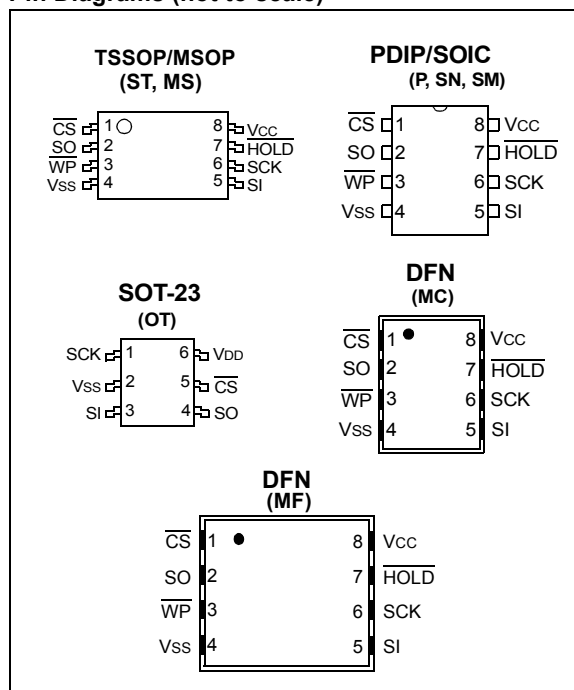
Pin Diagrams (not to scale)

TSSOP/MSOP
(ST, MS)

$\overline{CS}$ 1
$\overline{SO}$ 2
$\overline{WP}$ 3
VSS 4
8 VCC
7 $\overline{HOLD}$
6 SCK
5 SI

PDIP/SOIC
(P, SN, SM)

$\overline{CS}$ 1
SO 2
$\overline{WP}$ 3
VSS 4
8 VCC
7 $\overline{HOLD}$
6 SCK
5 SI

SOT-23
(OT)

SCK 1
VSS 2
SI 3
6 VDD
5 $\overline{CS}$
4 SO

DFN
(MC)

$\overline{CS}$ 1
SO 2
$\overline{WP}$ 3
VSS 4
8 VCC
7 $\overline{HOLD}$
6 SCK
5 SI

DFN
(MF)

$\overline{CS}$ 1
SO 2
$\overline{WP}$ 3
VSS 4
8 VCC
7 $\overline{HOLD}$
6 SCK
5 SI